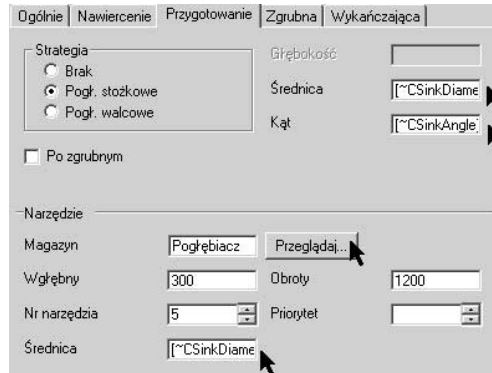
Ogólnie | Nawiercenie | Przygotowanie | Zgrubna | Wykańczająca

Strategia
Brak
Pogł. stożkowe
Pogł. walcowe

Głębokość
Średnica [~CSinkDiame
Kąt [~CSinkAngle

Po zgrubnym

Narzędzie
Magazyn Pogłębiacz Przeglądaj...
Wgłębny 300 Obroty 1200
Nr narzędzia 5 Priorytet
Średnica [~CSinkDiame